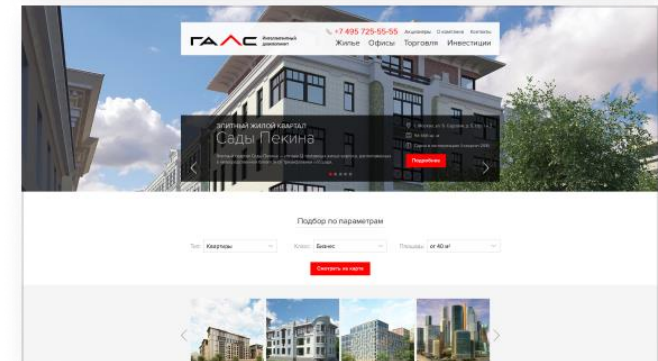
ГАЛС Инновационный девелопмент

+7 495 725-55-55 Акционерам О компании Контакты

Жилье Офисы Торговля Инвестиции

ЭЛИТНЫЙ ЖИЛОЙ КВАРТАЛ

Сады Пекина

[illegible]

Подробнее

Подбор по параметрам

Тип: Квартиры

Класс: Бизнес

Площадь: от 40 м²

Смотреть на карте